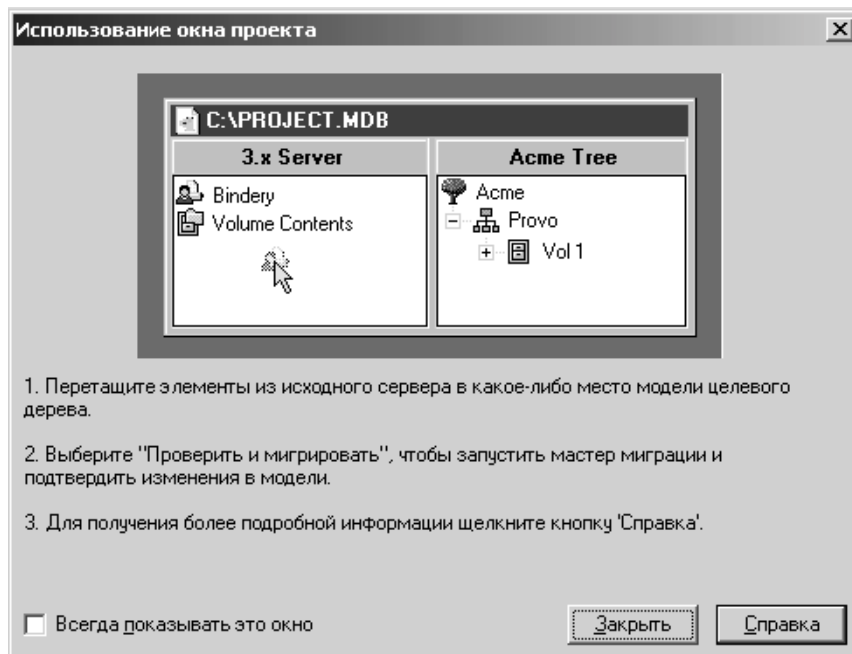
Использование окна проекта

C:\PROJECT.MDB

3.x Server

Bindery
Volume Contents

Acme Tree

Acme
Provo
Vol 1

1. Перетащите элементы из исходного сервера в какое-либо место модели целевого дерева.

2. Выберите "Проверить и мигрировать", чтобы запустить мастер миграции и подтвердить изменения в модели.

3. Для получения более подробной информации щелкните кнопку 'Справка'.

Всегда показывать это окно

Закрыть

Справка